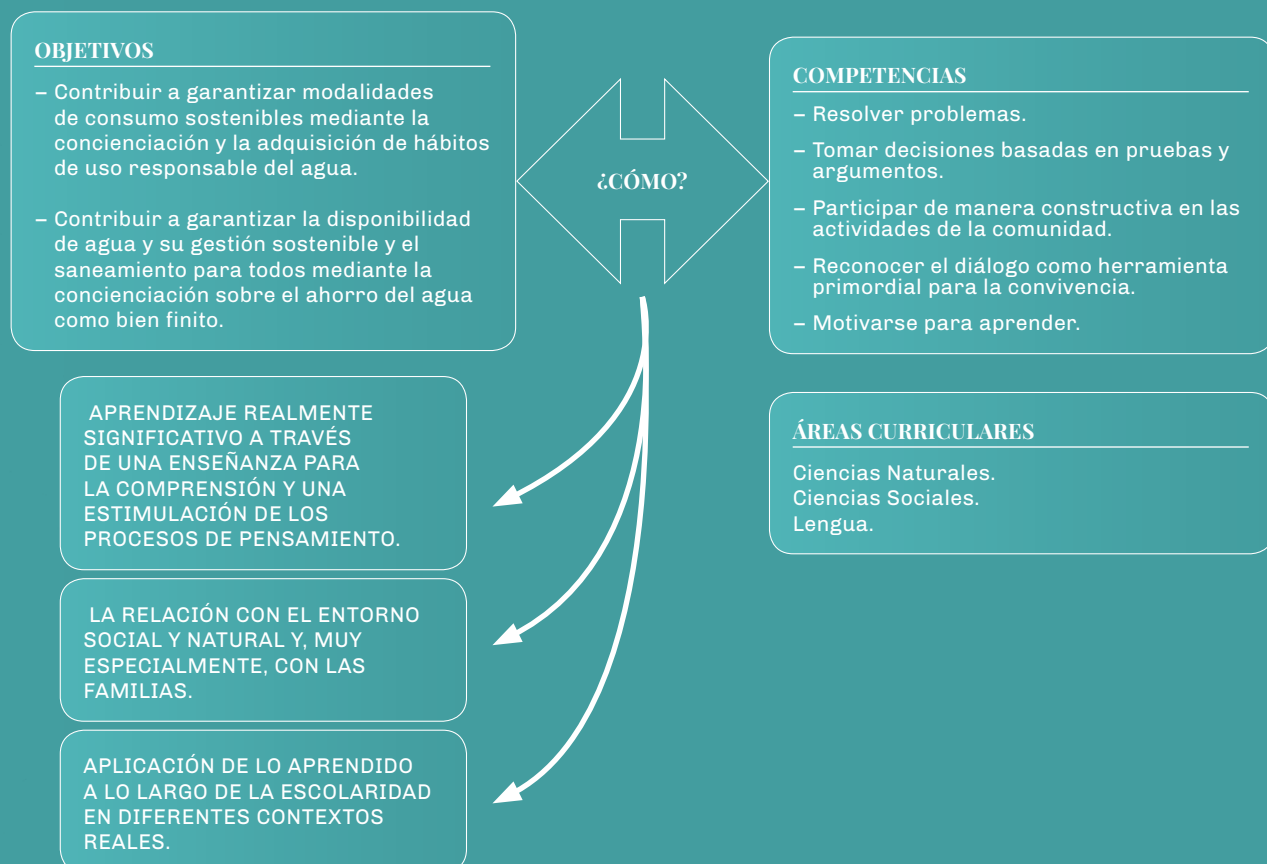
OBJETIVOS

– Contribuir a garantizar modalidades de consumo sostenibles mediante la concienciación y la adquisición de hábitos de uso responsable del agua.

– Contribuir a garantizar la disponibilidad de agua y su gestión sostenible y el saneamiento para todos mediante la concienciación sobre el ahorro del agua como bien finito.

¿CÓMO?

COMPETENCIAS

– Resolver problemas.

– Tomar decisiones basadas en pruebas y argumentos.

– Participar de manera constructiva en las actividades de la comunidad.

– Reconocer el diálogo como herramienta primordial para la convivencia.

– Motivarse para aprender.

APRENDIZAJE REALMENTE SIGNIFICATIVO A TRAVÉS DE UNA ENSEÑANZA PARA LA COMPRENSIÓN Y UNA ESTIMULACIÓN DE LOS PROCESOS DE PENSAMIENTO.

ÁREAS CURRICULARES

Ciencias Naturales.
Ciencias Sociales.
Lengua.

LA RELACIÓN CON EL ENTORNO SOCIAL Y NATURAL Y, MUY ESPECIALMENTE, CON LAS FAMILIAS.

APLICACIÓN DE LO APRENDIDO A LO LARGO DE LA ESCOLARIDAD EN DIFERENTES CONTEXTOS REALES.